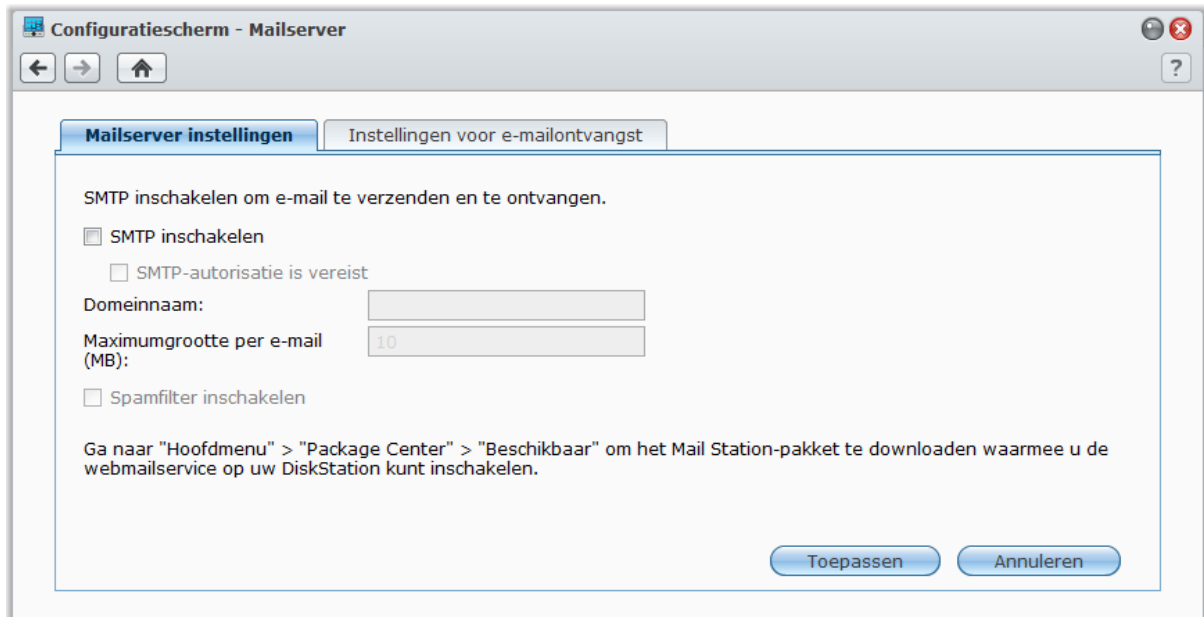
Configuratiescherm - Mailserver

?

Mailserver instellingen | Instellingen voor e-mailontvangst

SMTP inschakelen om e-mail te verzenden en te ontvangen.

SMTP inschakelen

SMTP-autorisatie is vereist

Domeinnaam:

Maximumgrootte per e-mail (MB):

10

Spamfilter inschakelen

Ga naar "Hoofdmenu" > "Package Center" > "Beschikbaar" om het Mail Station-pakket te downloaden waarmee u de webmailservice op uw DiskStation kunt inschakelen.

Toepassen

Annuleren